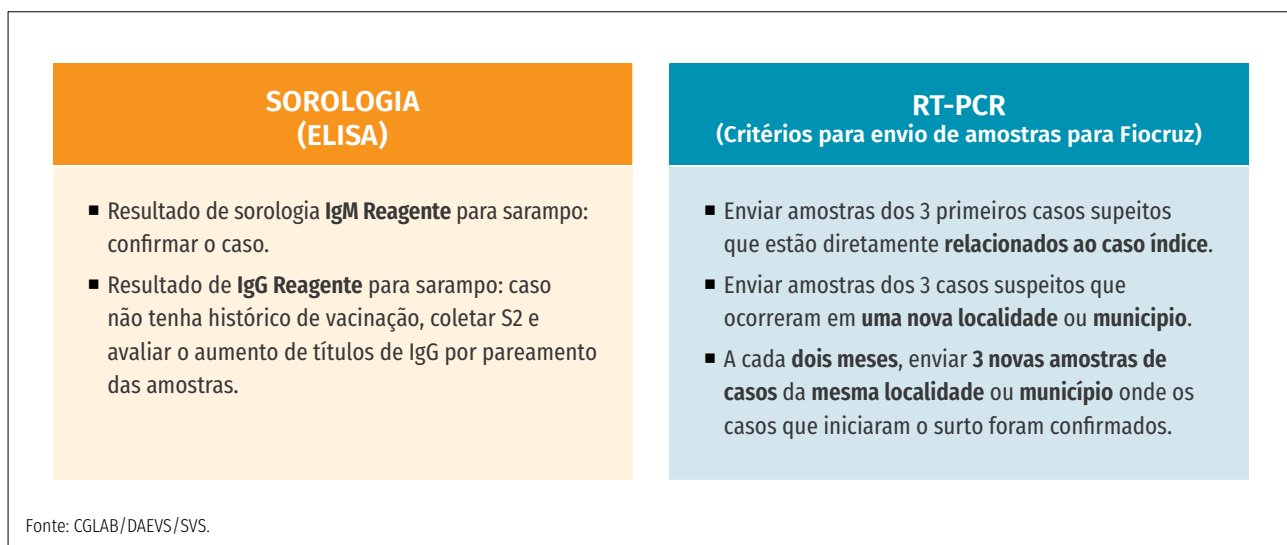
SOROLOGIA
(ELISA)

■ Resultado de sorologia **IgM Reagente** para sarampo: confirmar o caso.

■ Resultado de **IgG Reagente** para sarampo: caso não tenha histórico de vacinação, coletar S2 e avaliar o aumento de títulos de IgG por pareamento das amostras.

RT-PCR
(Critérios para envio de amostras para Fiocruz)

■ Enviar amostras dos 3 primeiros casos supeitos que estão diretamente **relacionados ao caso índice**.

■ Enviar amostras dos 3 casos suspeitos que ocorreram em **uma nova localidade** ou **municipio**.

■ A cada **dois meses**, enviar **3 novas amostras de casos** da **mesma localidade** ou **município** onde os casos que iniciaram o surto foram confirmados.

Fonte: CGLAB/DAEVS/SVS.